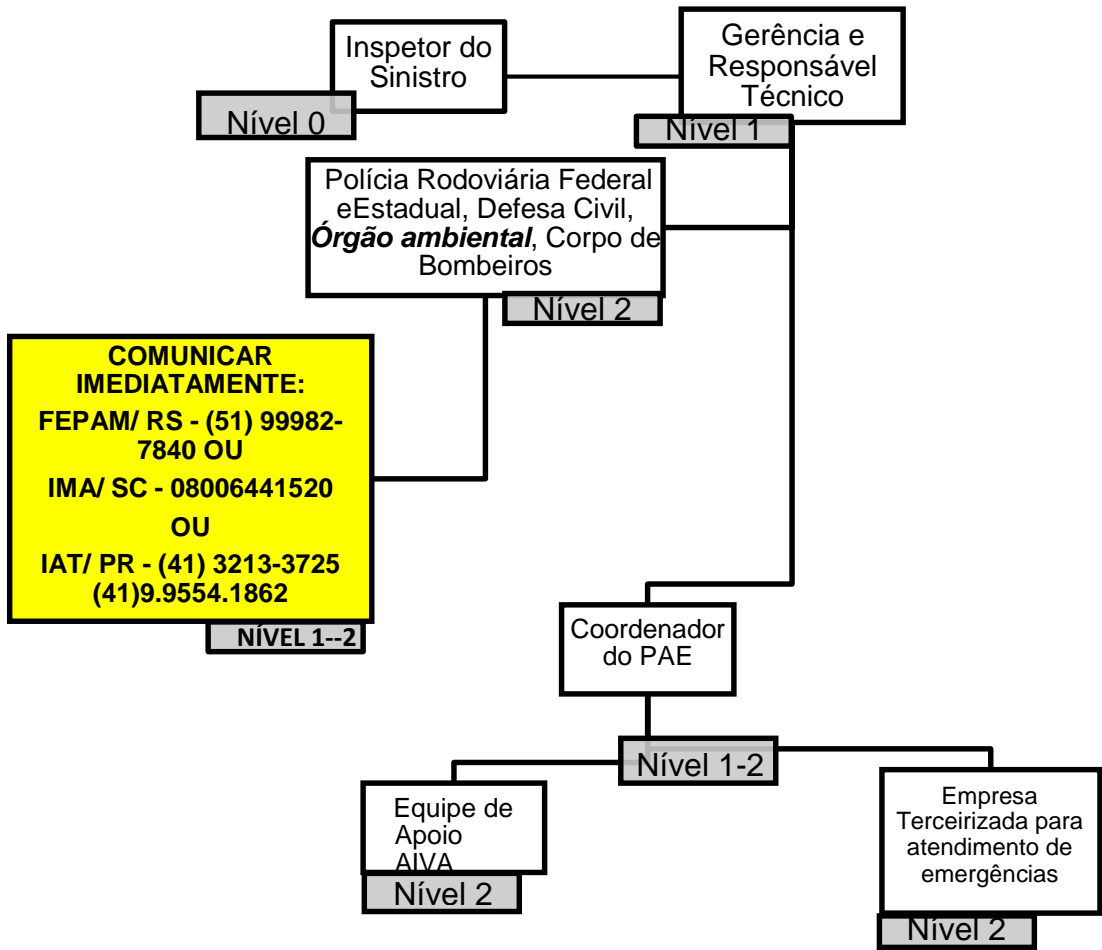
Inspetor do Sinistro

Nível 0

Gerência e Responsável Técnico

Nível 1

Polícia Rodoviária Federal eEstadual, Defesa Civil, ***Órgão ambiental***, Corpo de Bombeiros

Nível 2

**COMUNICAR IMEDIATAMENTE:**

**FEPAM/ RS - (51) 99982-7840 OU**

**IMA/ SC - 08006441520**

**OU**

**IAT/ PR - (41) 3213-3725 (41)9.9554.1862**

NÍVEL 1--2

Coordenador do PAE

Nível 1-2

Equipe de Apoio AIVA

Nível 2

Empresa Terceirizada para atendimento de emergências

Nível 2